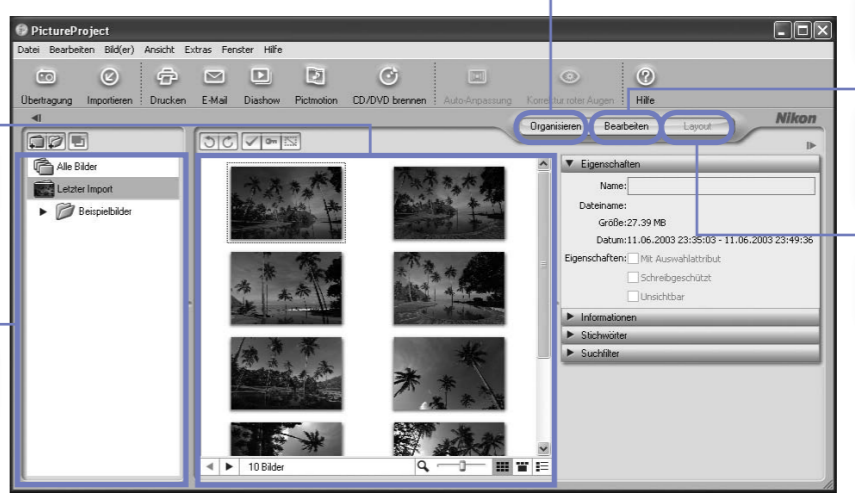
PictureProject

Datei Bearbeiten Bild(er) Ansicht Extras Fenster Hilfe

Übertragung Importieren Drucken E-Mail Diashow Pictmotion CD/DVD brennen Auto-Anpassung Korrektur roter Augen Hilfe

Nikon

Organisieren Bearbeiten Layout

Alle Bilder
Letzter Import
Beispielbilder

Eigenschaften
Name:
Dateiname:
Größe:27.39 MB
Datum:11.06.2003 23:35:03 - 11.06.2003 23:49:36
Eigenschaften: Mit Auswahlattribut
Schreibgeschützt
Unsichtbar

Informationen
Stichwörter
Suchfilter

10 Bilder